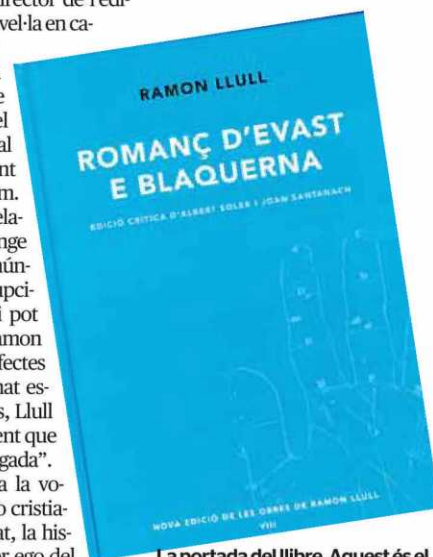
director de l'edi-
vel·la en ca-

e
el
al
nt
m.
ela-
nge
ún-
upci-
i pot
amon
fectes
nat es-
s, Llull
ent que
gada".
a la vo-
o cristia-
at, la his-
r ego del

RAMON LLULL

ROMANÇ D'EVAST E BLAQUERNA

EDICIÓ CRÍTICA D'ALBERT SOLER I JOAN SANTANACH

NOVA EDICIÓ DE LES OBRES DE RAMON LLULL
VIII

La portada del llibre. Aquest és el